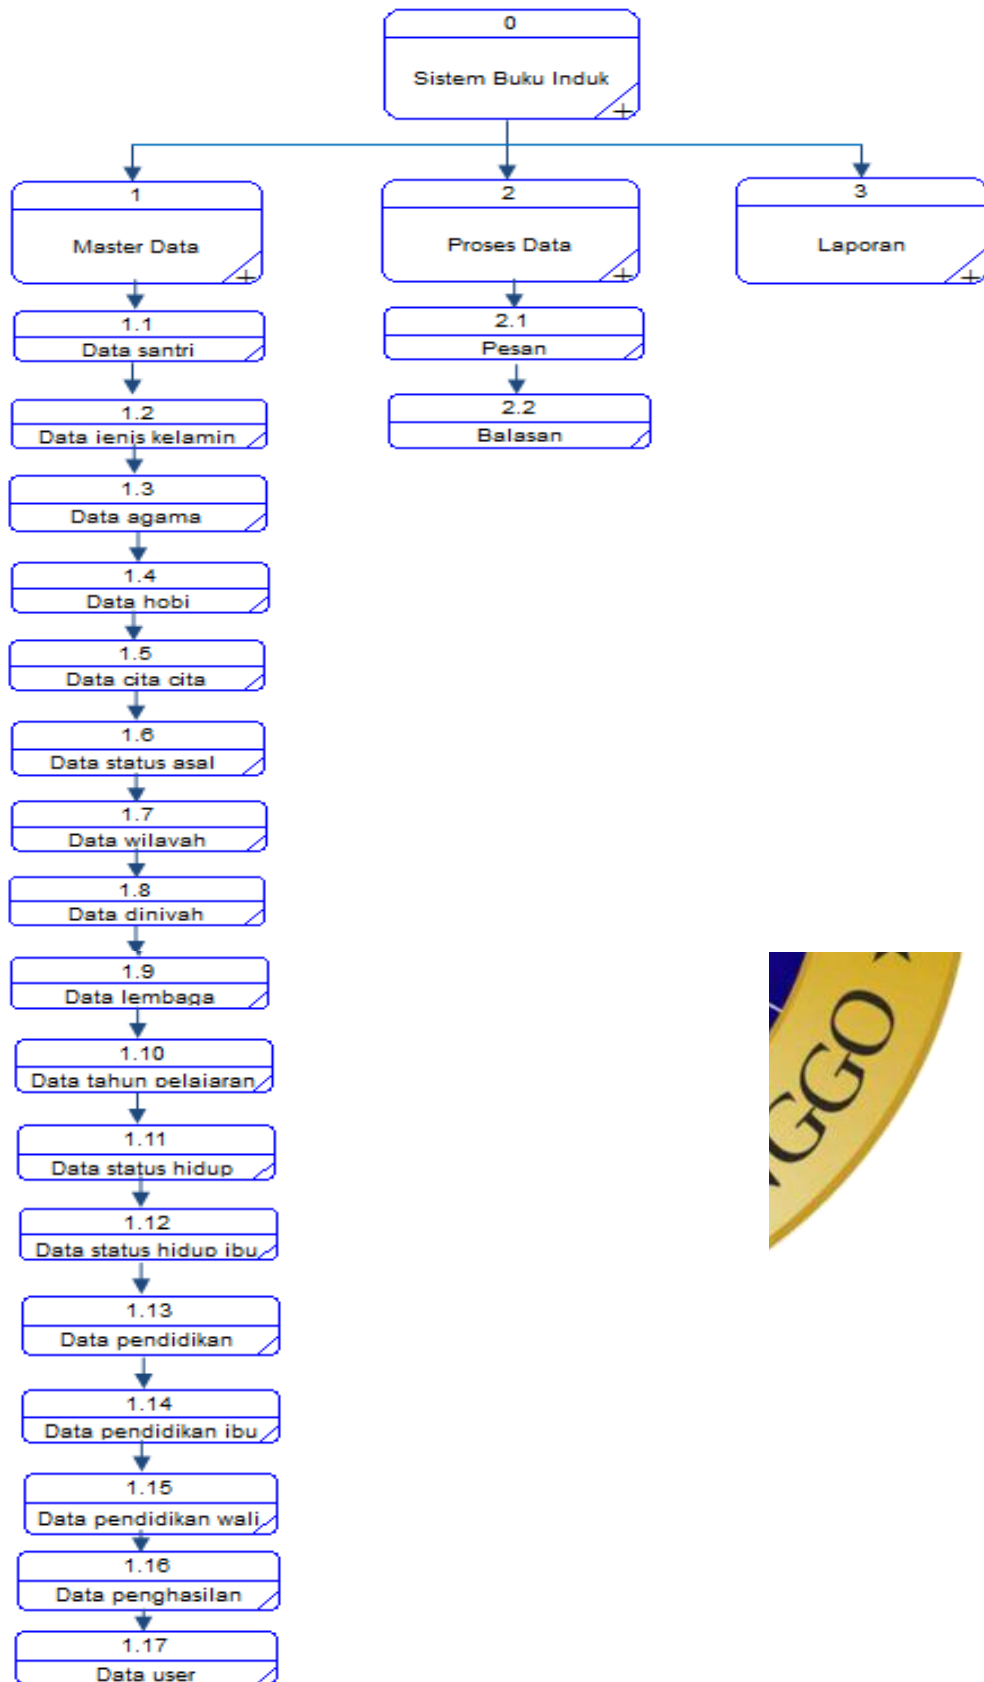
0
Sistem Buku Induk

1
Master Data

2
Proses Data

3
Laporan

1.1
Data santri

1.2
Data jenis kelamin

1.3
Data agama

1.4
Data hobi

1.5
Data cita cita

1.6
Data status asal

1.7
Data wilayah

1.8
Data diniyah

1.9
Data lembaga

1.10
Data tahun pelajaran

1.11
Data status hidup

1.12
Data status hidup ibu

1.13
Data pendidikan

1.14
Data pendidikan ibu

1.15
Data pendidikan wali

1.16
Data penghasilan

1.17
Data user

2.1
Pesan

2.2
Balasan

GGO